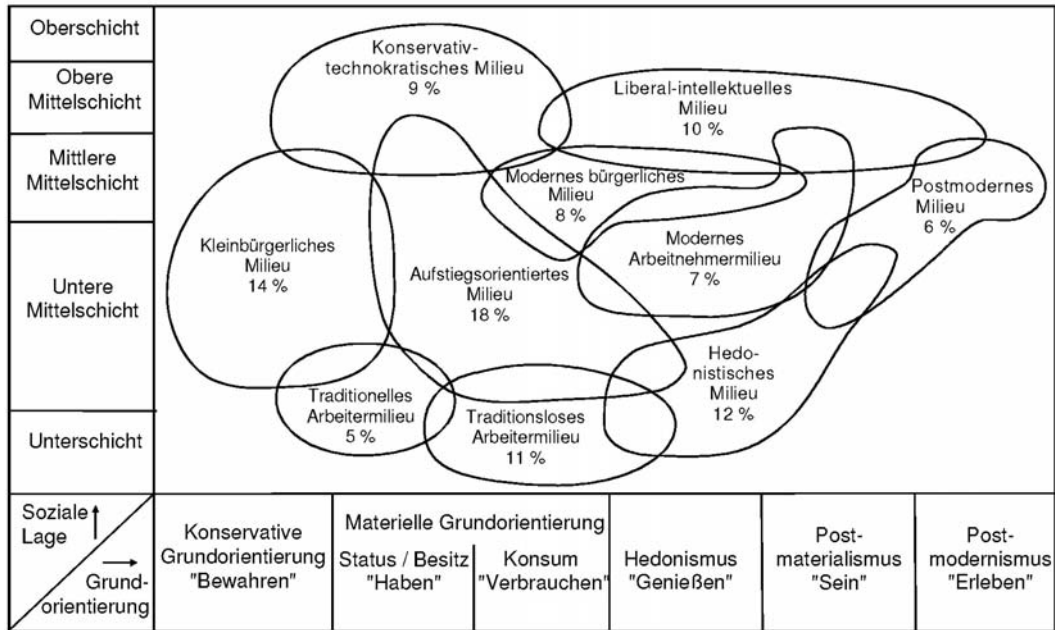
Oberschicht

Obere Mittelschicht

Mittlere Mittelschicht

Untere Mittelschicht

Unterschicht

Konservativ-technokratisches Milieu 9 %

Liberal-intellektuelles Milieu 10 %

Modernes bürgerliches Milieu 8 %

Postmodernes Milieu 6 %

Kleinbürgerliches Milieu 14 %

Aufstiegsorientiertes Milieu 18 %

Modernes Arbeitnehmermilieu 7 %

Hedonistisches Milieu 12 %

Traditionelles Arbeitermilieu 5 %

Traditionsloses Arbeitermilieu 11 %

Soziale Lage

Grundorientierung

Konservative Grundorientierung "Bewahren"

Materielle Grundorientierung

Status / Besitz "Haben"

Konsum "Verbrauchen"

Hedonismus "Genießen"

Postmaterialismus "Sein"

Postmodernismus "Erleben"